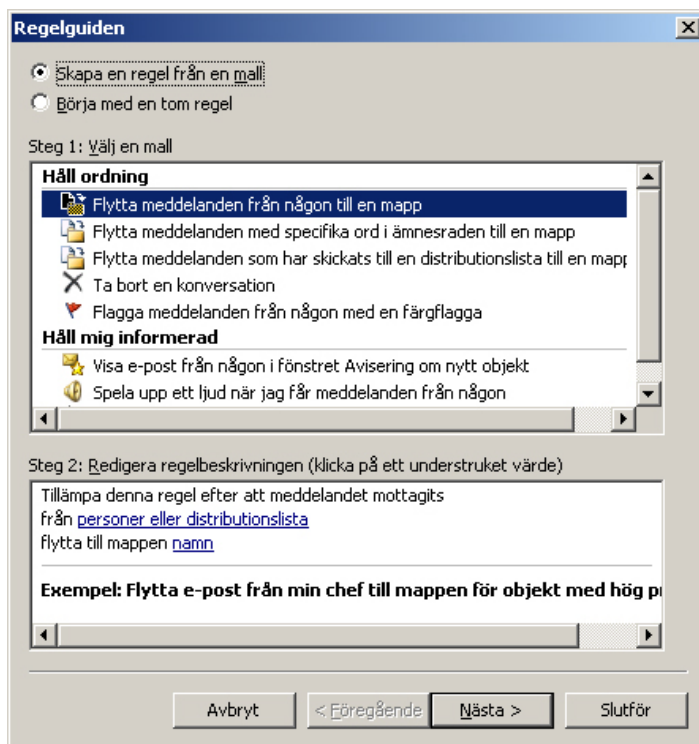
Regelguiden

Skapa en regel från en mall
Börja med en tom regel

Steg 1: Välj en mall

Håll ordning
Flytta meddelanden från någon till en mapp
Flytta meddelanden med specifika ord i ämnesraden till en mapp
Flytta meddelanden som har skickats till en distributionslista till en mapp
Ta bort en konversation
Flagga meddelanden från någon med en färgflagga
Håll mig informerad
Visa e-post från någon i fönstret Avisering om nytt objekt
Spela upp ett ljud när jag får meddelanden från någon

Steg 2: Redigera regelbeskrivningen (klicka på ett understruket värde)

Tillämpa denna regel efter att meddelandet mottagits
från personer eller distributionslista
flytta till mappen namn

Exempel: Flytta e-post från min chef till mappen för objekt med hög p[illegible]

Avbryt
< Föregående
Nästa >
Slutför